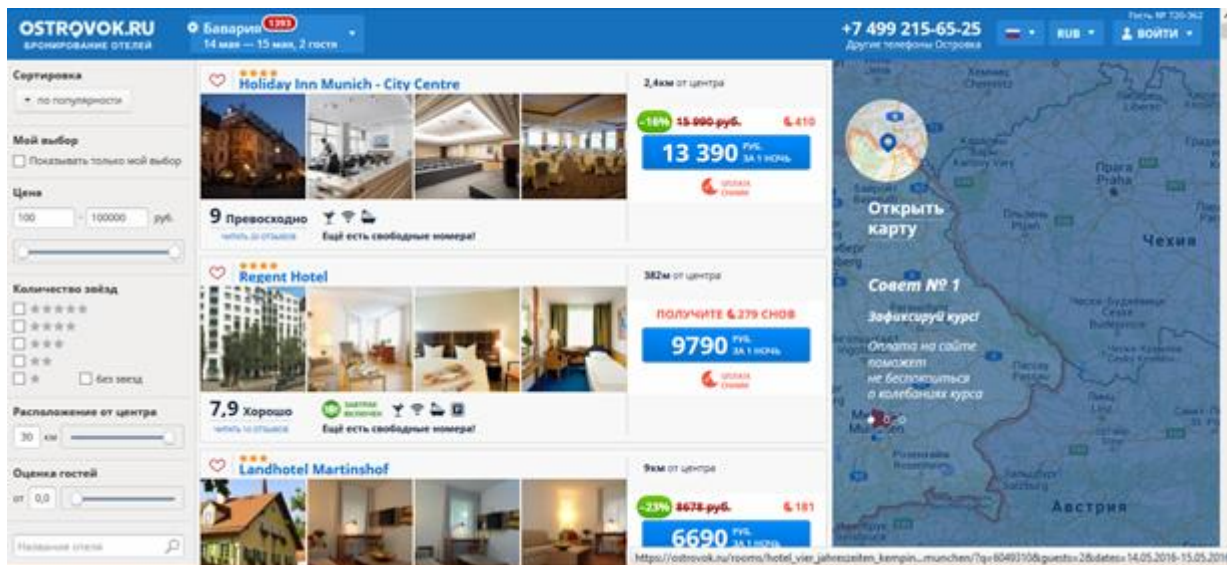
OSTROVOK.RU
БРОНИРОВАНИЕ ОТЕЛЕЙ

Бавария 1393
14 мая — 15 мая, 2 гостя

+7 499 215-65-25
Другие телефоны Островка

RUB
ВОЙТИ
Гость № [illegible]

Сортировка
по популярности

Мой выбор
Показывать только мой выбор

Цена
100 — 100000 руб.

Количество звёзд
без звезд

Расположение от центра
30 км

Оценка гостей
от 0,0

Название отеля

Holiday Inn Munich - City Centre
9 Превосходно
читать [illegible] отзывов
Ещё есть свободные номера!
2,4км от центра
-16% 15 990 руб. 410
13 390 руб. за 1 ночь
оплата онлайн

Regent Hotel
7,9 Хорошо
читать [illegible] отзывов
Завтрак включен
Ещё есть свободные номера!
382м от центра
ПОЛУЧИТЕ 279 СНОВ
9790 руб. за 1 ночь
оплата онлайн

Landhotel Martinshof
9км от центра
-23% 8678 руб. 181
6690 руб.

Открыть карту

Совет № 1
Зафиксируй курс!
Оплата на сайте поможет не беспокоиться о колебаниях курса

Прага
Praha
Чехия
Австрия

https://ostrovok.ru/rooms/hotel_vier_jahreszeiten_kempin...munchen/?q=6049310&guests=2&dates=14.05.2016-15.05.2016